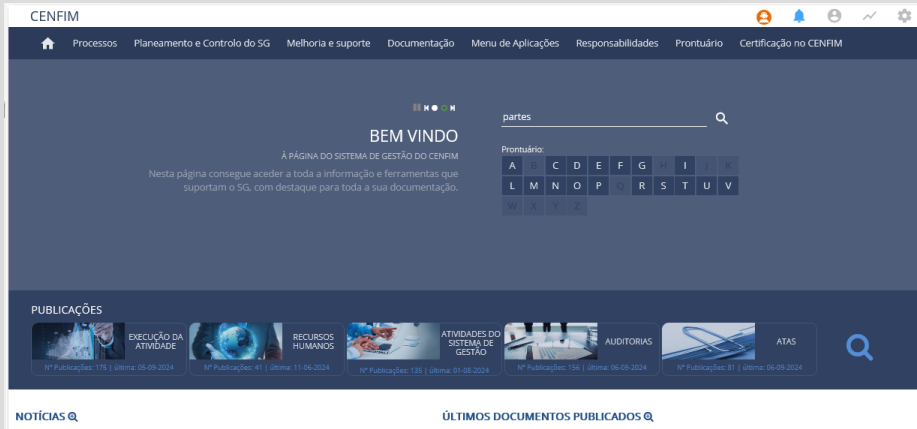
CENFIM

Processos Planeamento e Controlo do SG Melhoria e suporte Documentação Menu de Aplicações Responsabilidades Prontuário Certificação no CENFIM

BEM VINDO

À PÁGINA DO SISTEMA DE GESTÃO DO CENFIM

Nesta página consegue aceder a toda a informação e ferramentas que suportam o SG, com destaque para toda a sua documentação.

partes

Prontuário:

| A | B | C | D | E | F | G | H | I | J | K |
|---|---|---|---|---|---|---|---|---|---|---|
| L | M | N | O | P | Q | R | S | T | U | V |
| W | X | Y | Z | | | | | | | |

PUBLICAÇÕES

EXECUÇÃO DA ATIVIDADE
Nº Publicações: 175 | última: 06-09-2024

RECURSOS HUMANOS
Nº Publicações: 41 | última: 11-06-2024

ATIVIDADES DO SISTEMA DE GESTÃO
Nº Publicações: 138 | última: 01-08-2024

AUDITORIAS
Nº Publicações: 156 | última: 06-09-2024

ATAS
Nº Publicações: 81 | última: 06-09-2024

NOTÍCIAS

ÚLTIMOS DOCUMENTOS PUBLICADOS